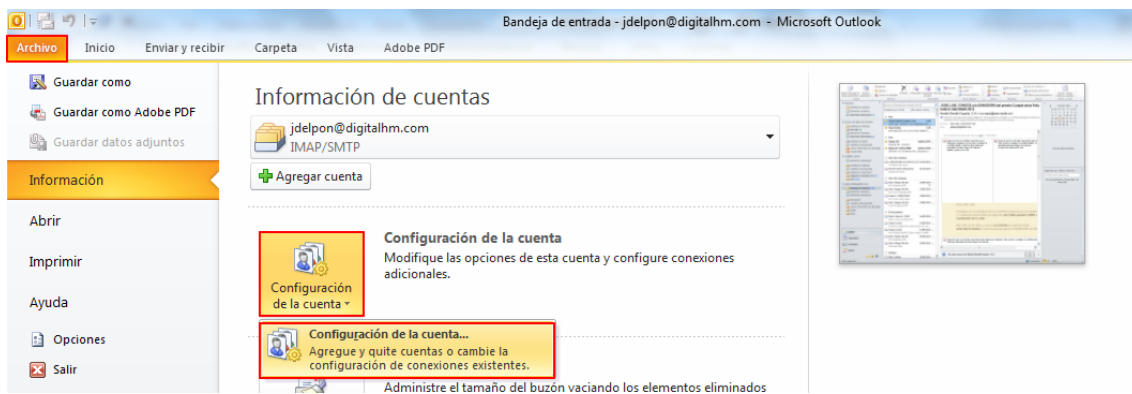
Bandeja de entrada - jdelpon@digitalhm.com - Microsoft Outlook

Archivo Inicio Enviar y recibir Carpeta Vista Adobe PDF

Guardar como
Guardar como Adobe PDF
Guardar datos adjuntos
Información
Abrir
Imprimir
Ayuda
Opciones
Salir

Información de cuentas

jdelpon@digitalhm.com
IMAP/SMTP

Agregar cuenta

Configuración de la cuenta

Configuración de la cuenta
Modifique las opciones de esta cuenta y configure conexiones adicionales.

Configuración de la cuenta...
Agregue y quite cuentas o cambie la configuración de conexiones existentes.

Administre el tamaño del buzón vaciando los elementos eliminados